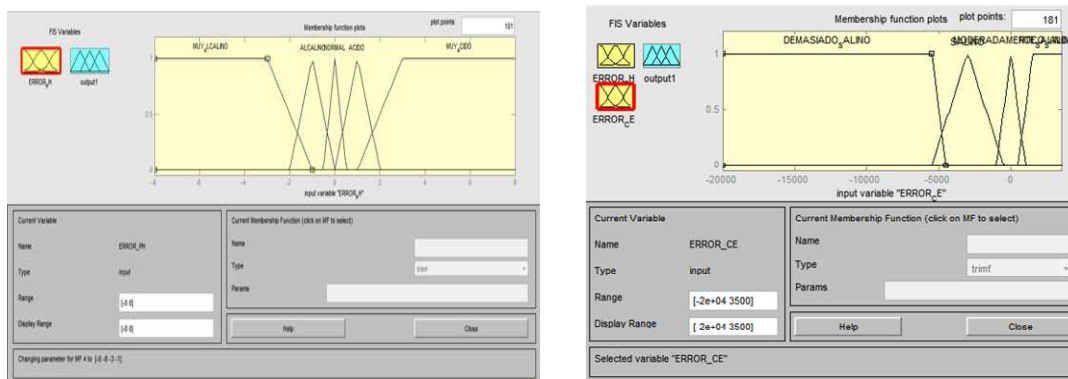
FIS Variables

ERROR_H output1

Membership function plots plot points: 181

MUY_ALCALINO ALCALINO NORMAL ACIDO MUY_ACIDO

1

0.5

0

-8 -6 -4 -2 0 2 4 6 8

input variable "ERROR_H"

Current Variable

Name ERROR_PH

Type input

Range [-8 8]

Display Range [-8 8]

Current Membership Function (click on MF to select)

Name

Type trimf

Params

Help Close

Changing parameter for MF 4 to [-8 -8 -3 -1]

FIS Variables

ERROR_H output1

ERROR_E

Membership function plots plot points: 181

DEMASIADO_ALINO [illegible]

1

0.5

0

-20000 -15000 -10000 -5000 0

input variable "ERROR_E"

Current Variable

Name ERROR_CE

Type input

Range [-2e+04 3500]

Display Range [ 2e+04 3500]

Current Membership Function (click on MF to select)

Name

Type trimf

Params

Help Close

Selected variable "ERROR_CE"